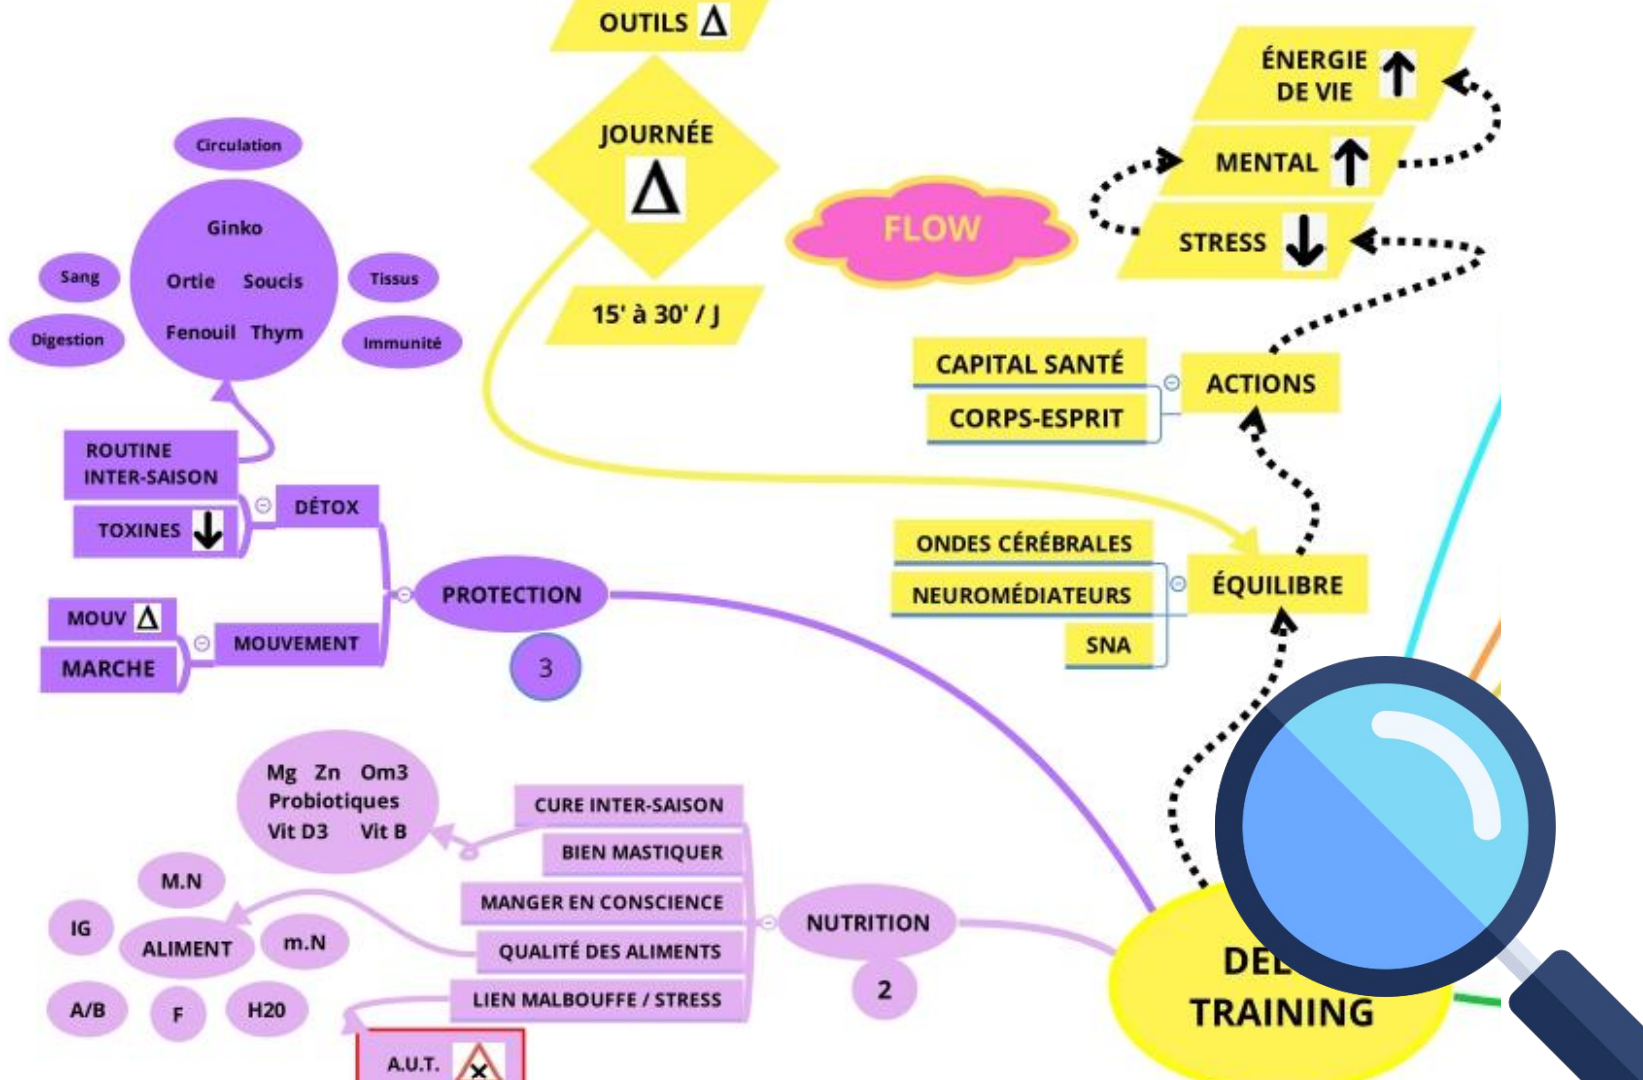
OUTILS $\Delta$

JOURNÉE $\Delta$

15' à 30' / J

FLOW

ÉNERGIE DE VIE ↑

MENTAL ↑

STRESS ↓

CAPITAL SANTÉ

CORPS-ESPRIT

ACTIONS

ONDES CÉRÉBRALES

NEUROMÉDIATEURS

SNA

ÉQUILIBRE

Circulation

Ginko

Ortie Soucis

Fenouil Thym

Sang

Tissus

Digestion

Immunité

ROUTINE INTER-SAISON

TOXINES ↓

DÉTOX

MOUV $\Delta$

MARCHE

MOUVEMENT

PROTECTION

3

Mg Zn Om3
Probiotiques
Vit D3 Vit B

CURE INTER-SAISON

BIEN MASTIQUER

MANGER EN CONSCIENCE

QUALITÉ DES ALIMENTS

LIEN MALBOUFFE / STRESS

NUTRITION

2

M.N

IG

ALIMENT

m.N

A/B

F

H20

A.U.T.

DE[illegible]
TRAINING